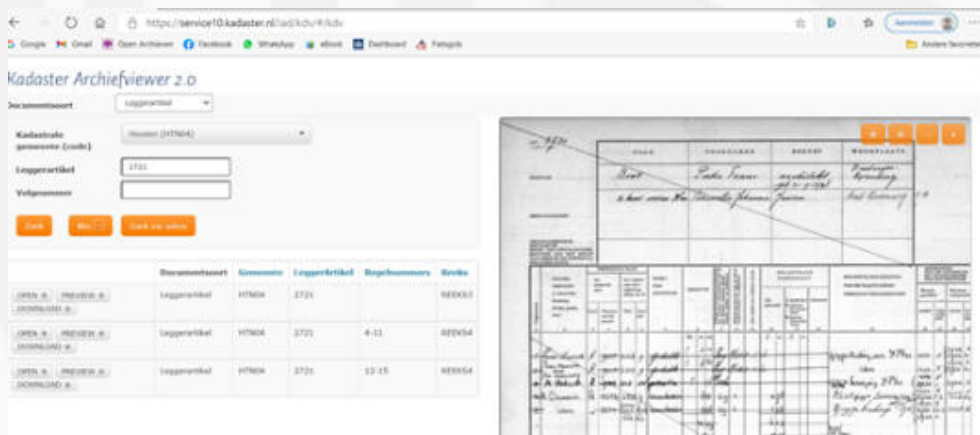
https://service10.kadaster.nl/iad/kdv/#/kdv

Aanmelden

Google Gmail Open Archieven Facebook WhatsApp eBook Dashboard Fotoglob

Andere favorieten

Kadaster Archiefviewer 2.0

Documentsoort Leggerartikel

Kadastrale gemeente (code) Houten (HTN04)

Leggerartikel 2721

Volgnummer

Zoek Wis Zoek via adres

| | Documentsoort | Gemeente | Leggerartikel | Regelnummers | Reeks |
|---|---|---|---|---|---|
| OPEN PREVIEW DOWNLOAD | Leggerartikel | HTN04 | 2721 | | REEKS3 |
| OPEN PREVIEW DOWNLOAD | Leggerartikel | HTN04 | 2721 | 4-11 | REEKS4 |
| OPEN PREVIEW DOWNLOAD | Leggerartikel | HTN04 | 2721 | 12-15 | REEKS4 |

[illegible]